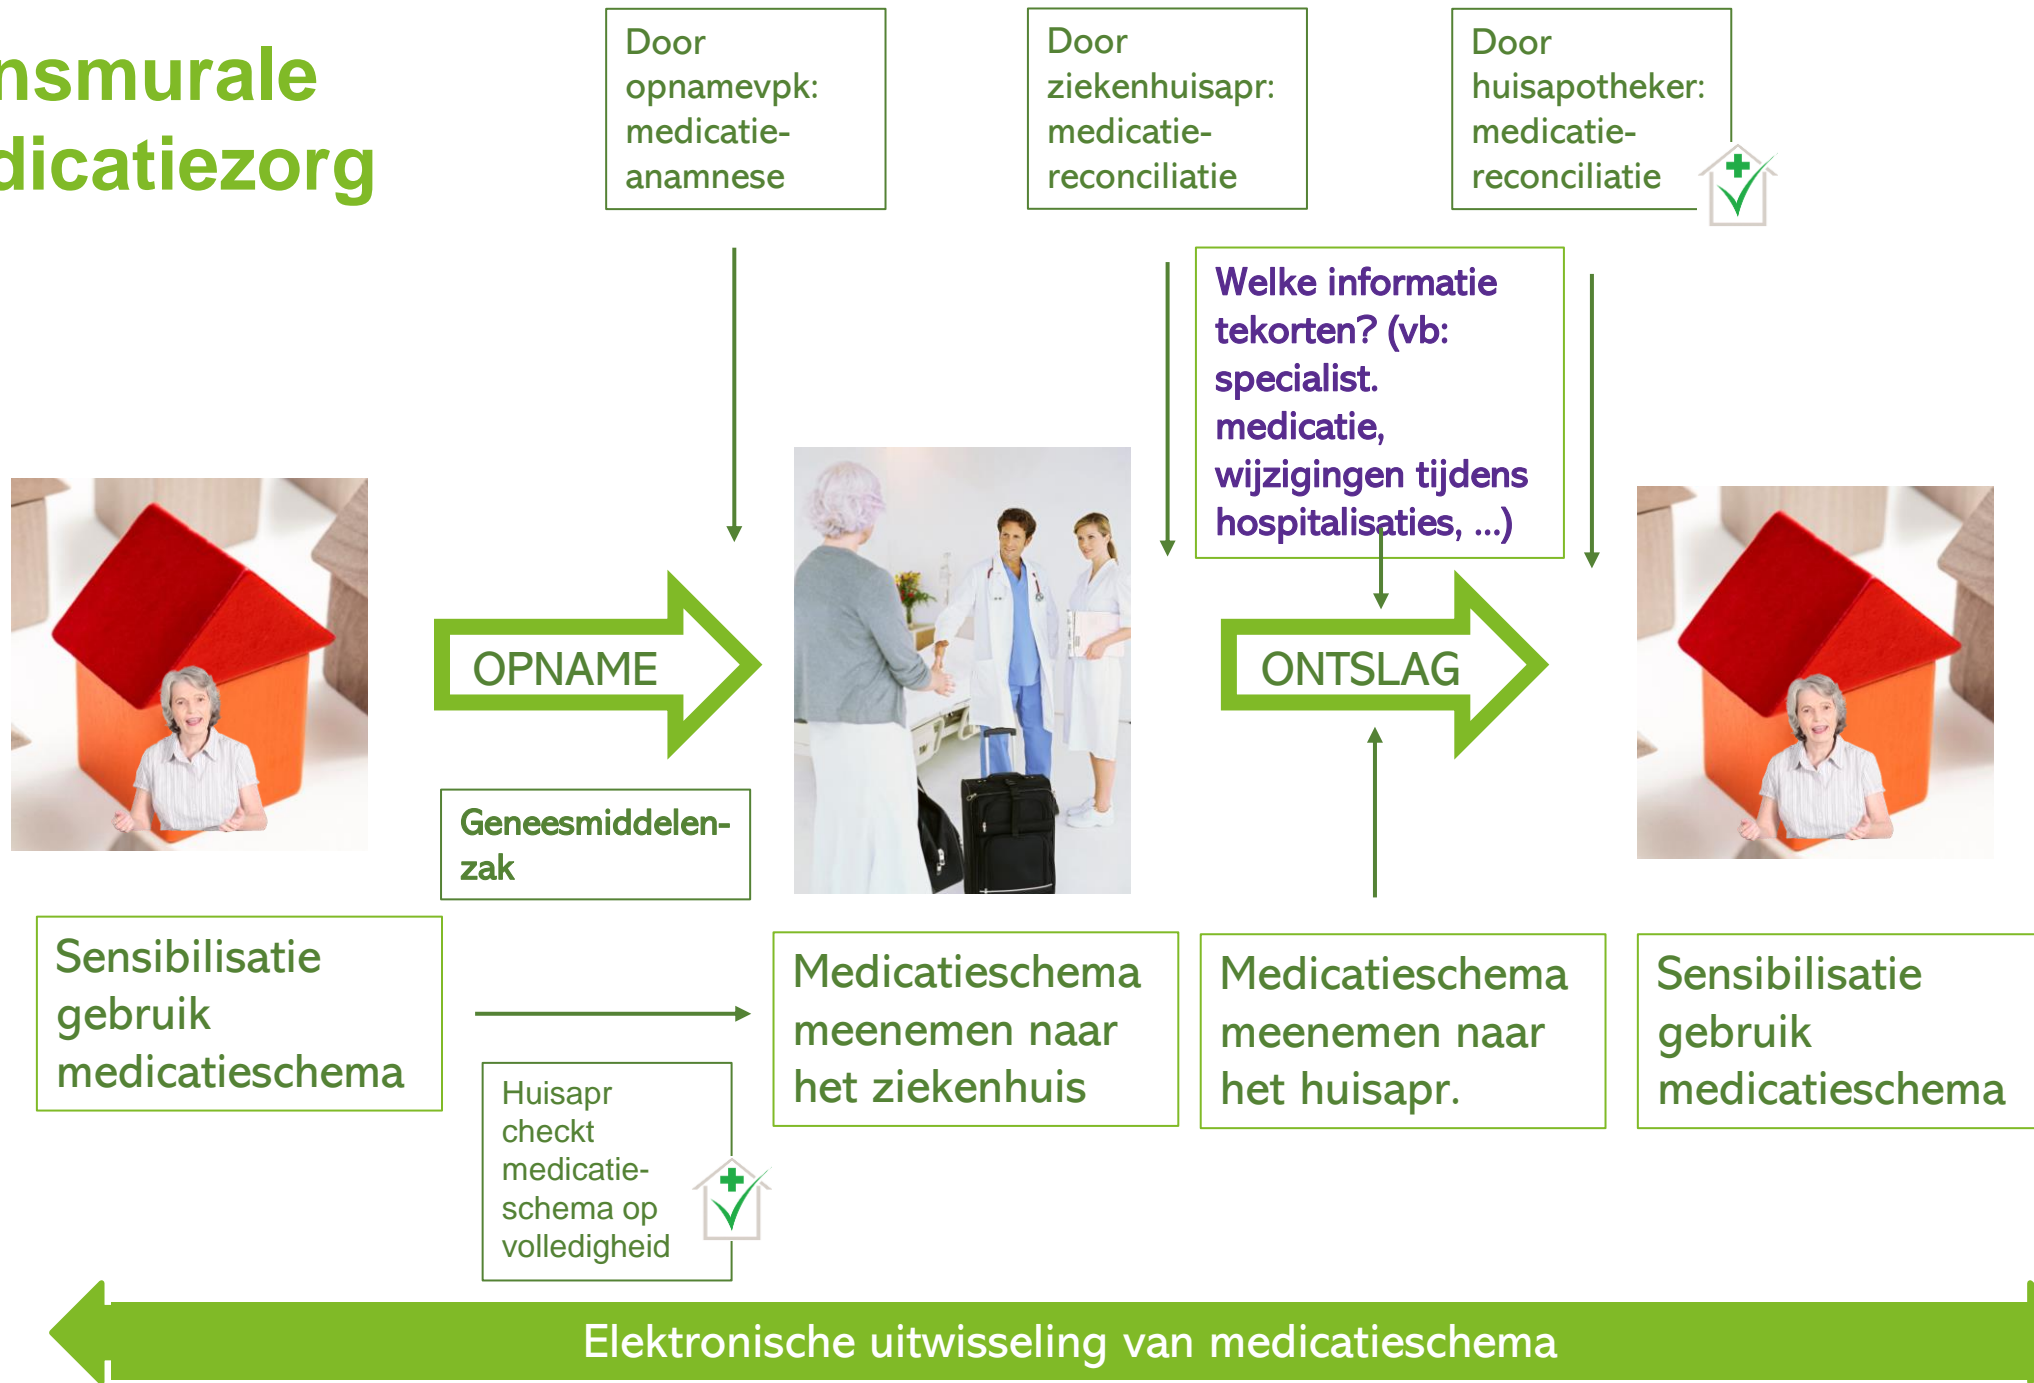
nsmurale
dicatiezorg

Door opnamevpk: medicatie-anamnese

Door ziekenhuisapr: medicatie-reconciliatie

Door huisapotheker: medicatie-reconciliatie

Welke informatie tekorten? (vb: specialist. medicatie, wijzigingen tijdens hospitalisaties, ...)

OPNAME

ONTSLAG

Geneesmiddelen-zak

Sensibilisatie gebruik medicatieschema

Medicatieschema meenemen naar het ziekenhuis

Medicatieschema meenemen naar het huisapr.

Sensibilisatie gebruik medicatieschema

Huisapr checkt medicatie-schema op volledigheid

Elektronische uitwisseling van medicatieschema